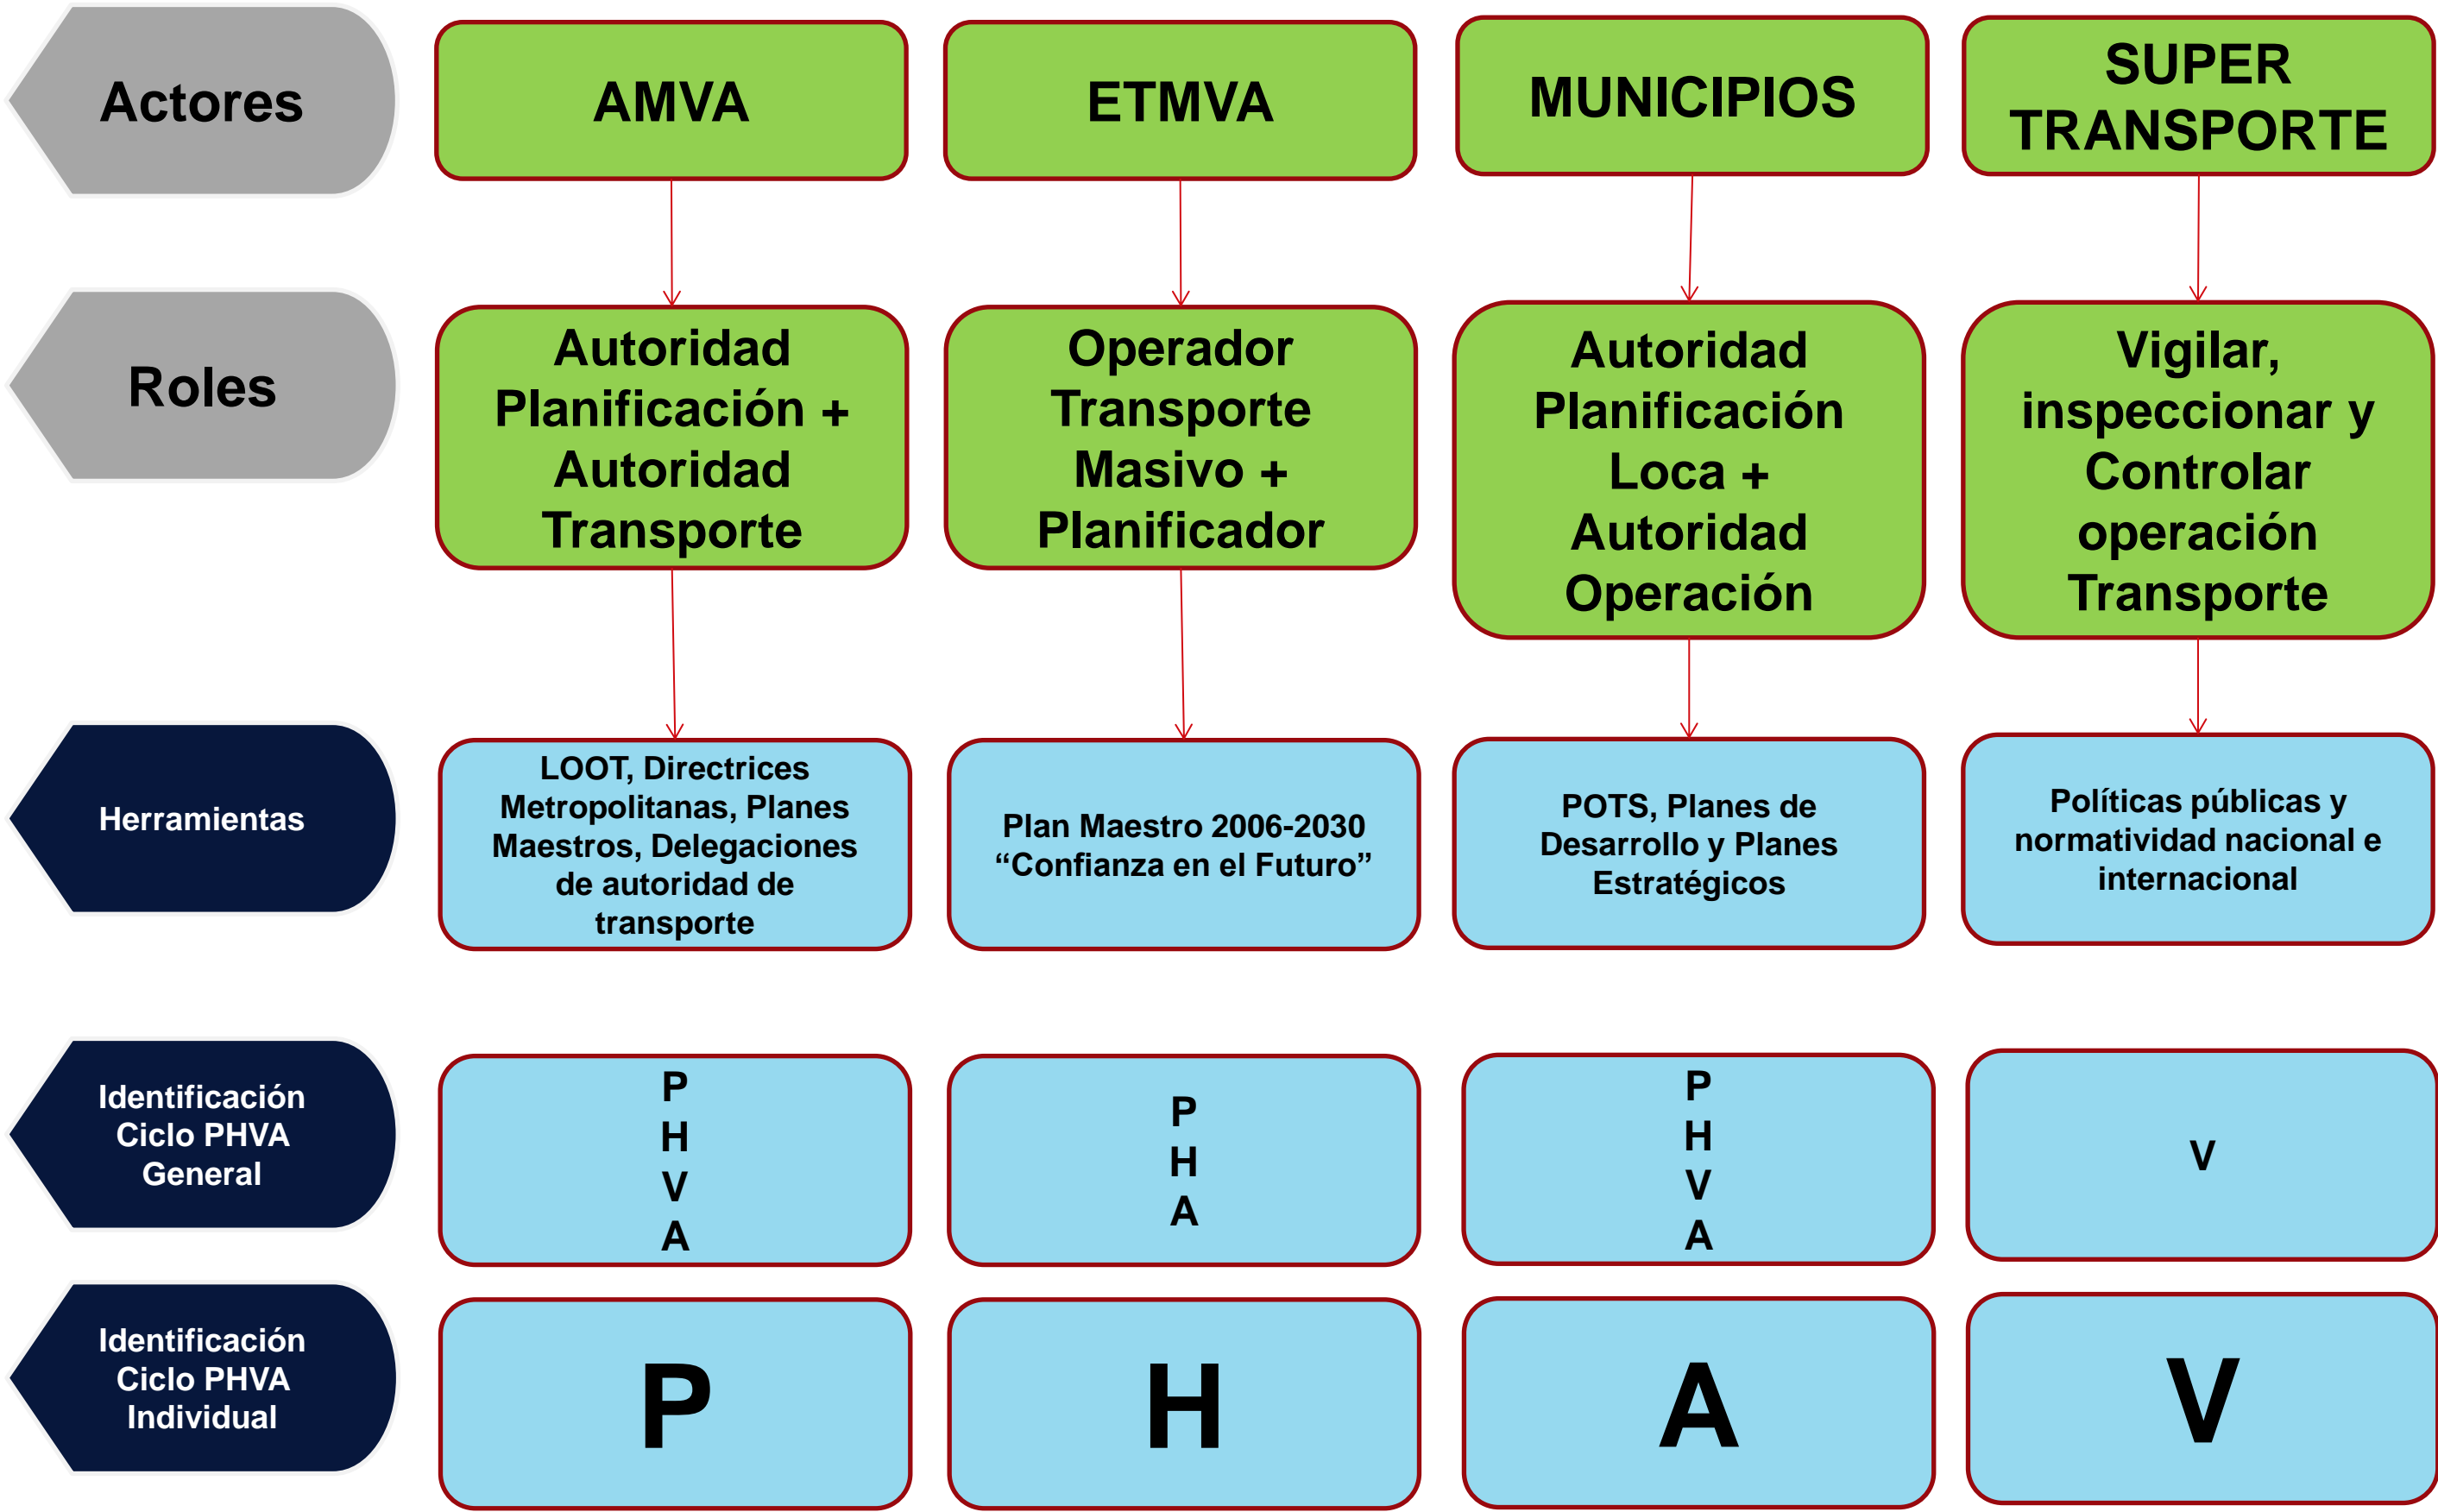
Actores

AMVA

ETMVA

MUNICIPIOS

SUPER TRANSPORTE

Roles

Autoridad Planificación + Autoridad Transporte

Operador Transporte Masivo + Planificador

Autoridad Planificación Loca + Autoridad Operación

Vigilar, inspeccionar y Controlar operación Transporte

Herramientas

LOOT, Directrices Metropolitanas, Planes Maestros, Delegaciones de autoridad de transporte

Plan Maestro 2006-2030 “Confianza en el Futuro”

POTS, Planes de Desarrollo y Planes Estratégicos

Políticas públicas y normatividad nacional e internacional

Identificación Ciclo PHVA General

P
H
V
A

P
H
A

P
H
V
A

V

Identificación Ciclo PHVA Individual

P

H

A

V